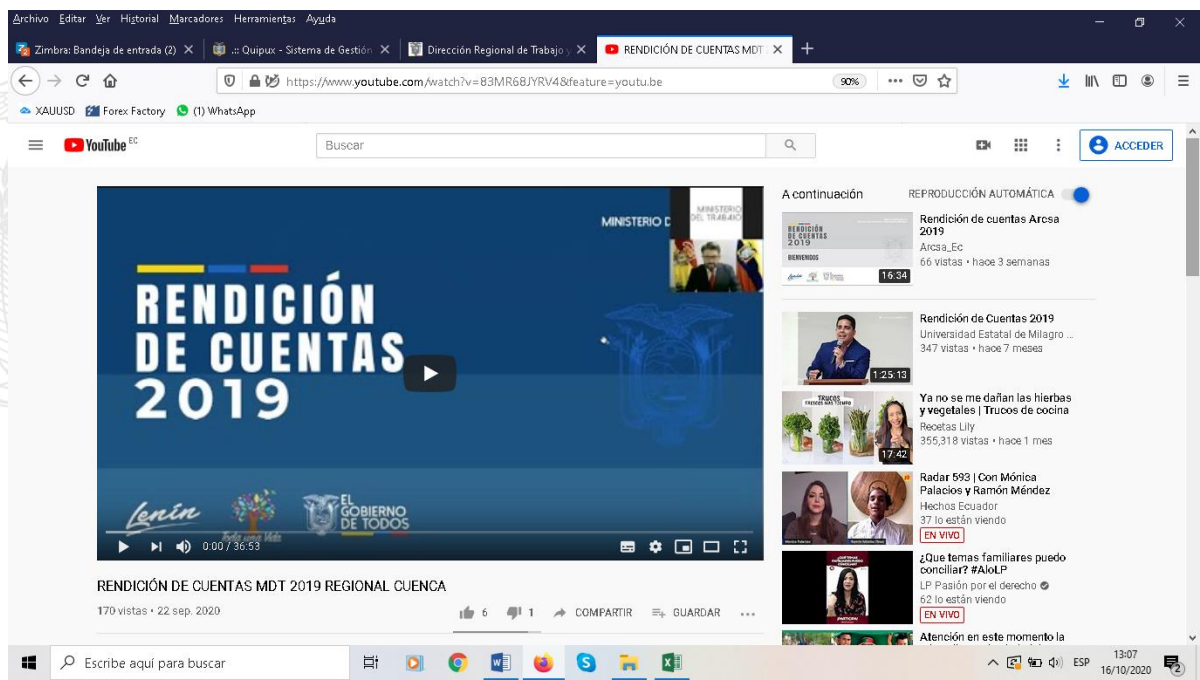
Archivo Editar Ver Historial Marcadores Herramientas Ayuda

Zimbra: Bandeja de entrada (2) ×
.:: Quipux - Sistema de Gestión ×
Dirección Regional de Trabajo y ×
RENDICIÓN DE CUENTAS MDT ×
+

https://www.youtube.com/watch?v=83MR68JYRV4&feature=youtu.be
90%

XAUUSD
Forex Factory
(1) WhatsApp

YouTube EC
Buscar
ACCEDER

MINISTERIO DEL TRABAJO
RENDICIÓN DE CUENTAS 2019
Lenín
Toda una Vida
EL GOBIERNO DE TODOS
0:00 / 36:53

RENDICIÓN DE CUENTAS MDT 2019 REGIONAL CUENCA
170 vistas • 22 sep. 2020
6
1
COMPARTIR
GUARDAR

A continuación
REPRODUCCIÓN AUTOMÁTICA

Rendición de cuentas Arcsa 2019
Arcsa_Ec
66 vistas • hace 3 semanas
16:34

Rendición de Cuentas 2019
Universidad Estatal de Milagro ...
347 vistas • hace 7 meses
1:25:13

Ya no se me dañan las hierbas y vegetales | Trucos de cocina
Recetas Lily
355,318 vistas • hace 1 mes
17:42

Radar 593 | Con Mónica Palacios y Ramón Méndez
Hechos Ecuador
37 lo están viendo
EN VIVO

¿Que temas familiares puedo conciliar? #AloLP
LP Pasión por el derecho
62 lo están viendo
EN VIVO

Atención en este momento la

Escribe aquí para buscar
ESP
13:07
16/10/2020